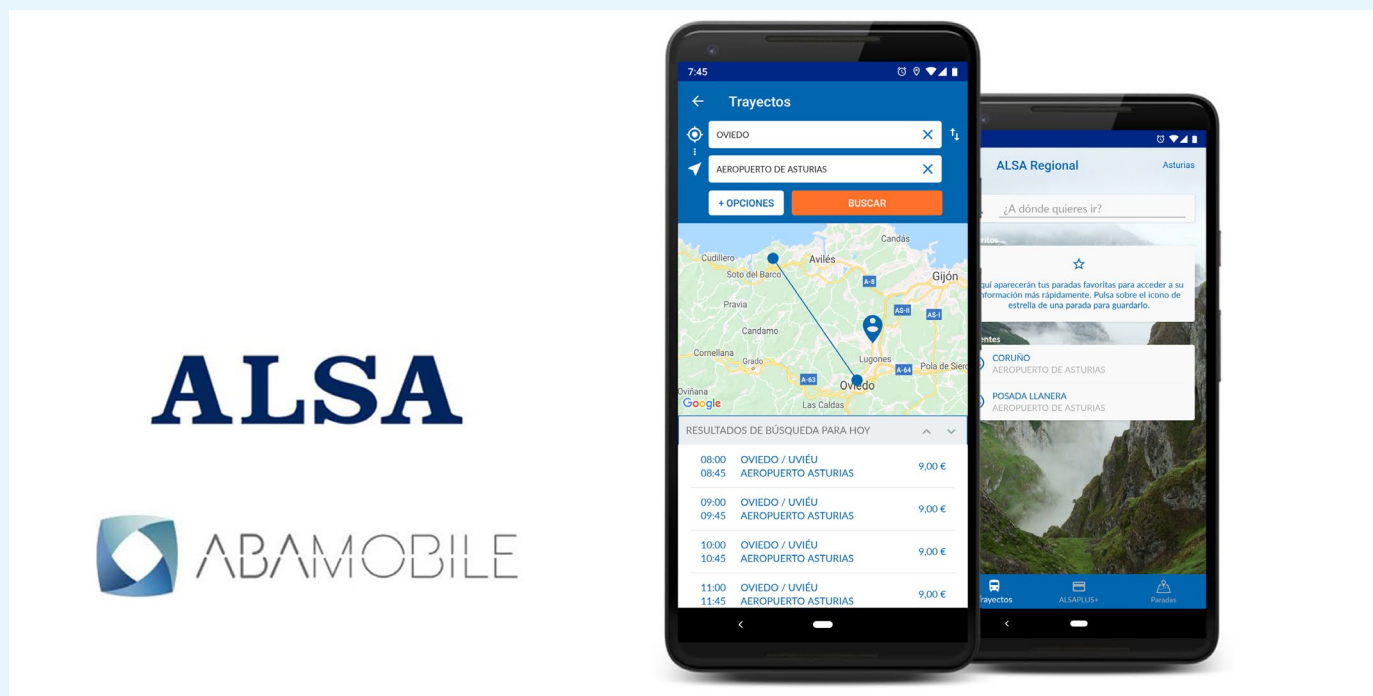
ALSA

ABAMOBILE

7:45

Trayectos

OVIEDO

AEROPUERTO DE ASTURIAS

+ OPCIONES

BUSCAR

Candás
Cudillero
Avilés
Soto del Barco
Gijón
A-8
AS-II
AS-I
Pravia
Candamo
Cornellana
Grado
Lugones
Pola de Siero
A-63
A-64
Oviñana
Oviedo
Google
Las Caldas

RESULTADOS DE BÚSQUEDA PARA HOY

| | | |
|---|---|---|
| 08:00 08:45 | OVIEDO / UVIÉU AEROPUERTO ASTURIAS | 9,00 € |
| 09:00 09:45 | OVIEDO / UVIÉU AEROPUERTO ASTURIAS | 9,00 € |
| 10:00 10:45 | OVIEDO / UVIÉU AEROPUERTO ASTURIAS | 9,00 € |
| 11:00 11:45 | OVIEDO / UVIÉU AEROPUERTO ASTURIAS | 9,00 € |

ALSA Regional

Asturias

¿A dónde quieres ir?

ritos

quí aparecerán tus paradas favoritas para acceder a su nformación más rápidamente. Pulsa sobre el icono de estrella de una parada para guardarlo.

entes

CORUÑO
AEROPUERTO DE ASTURIAS

POSADA LLANERA
AEROPUERTO DE ASTURIAS

rayectos
ALSAPLUS+
Paradas